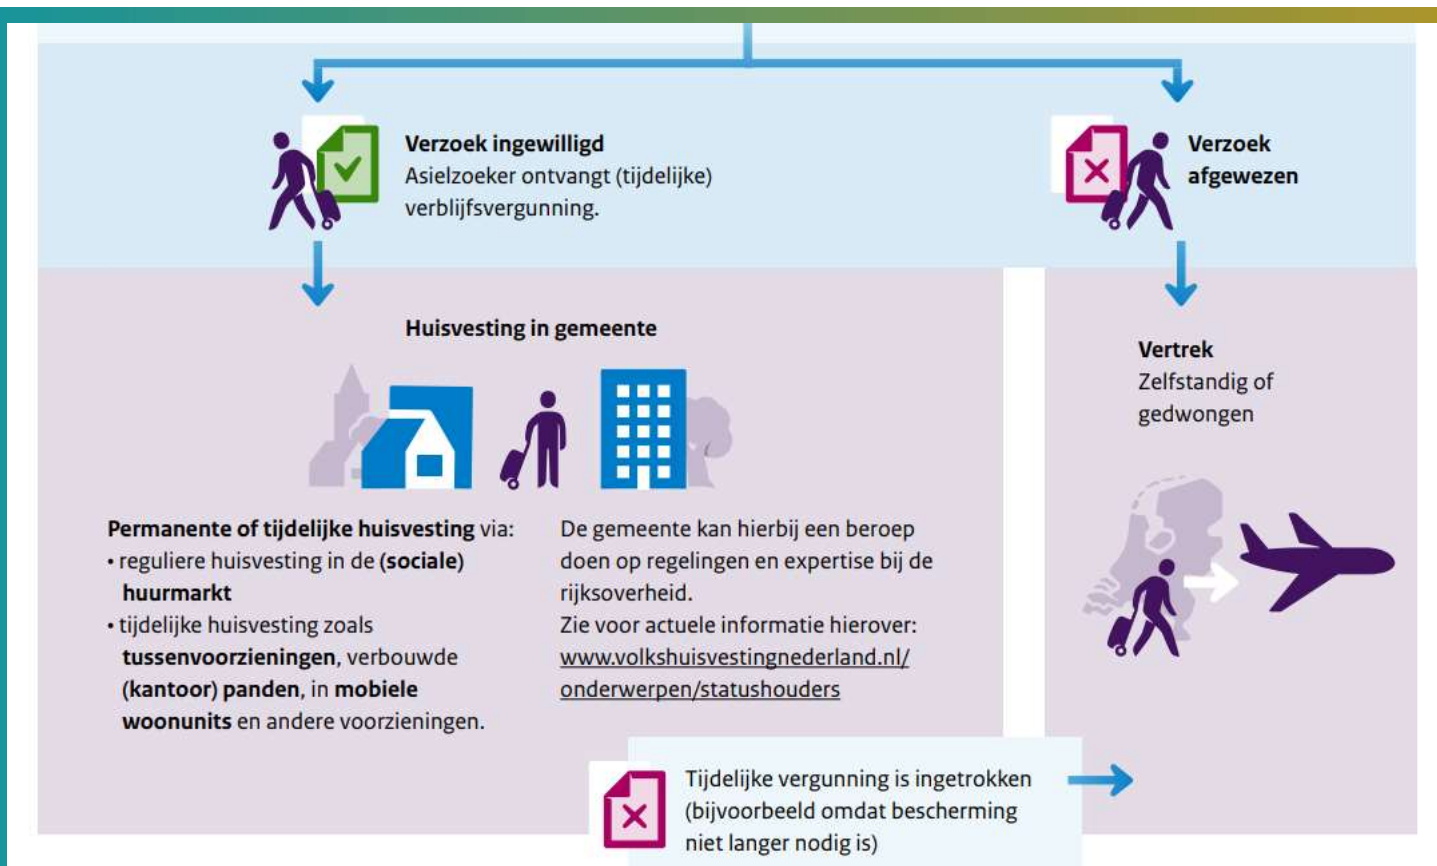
**Verzoek ingewilligd**
Asielzoeker ontvangt (tijdelijke) verblijfsvergunning.

**Verzoek afgewezen**

**Huisvesting in gemeente**

**Permanente of tijdelijke huisvesting** via:
• reguliere huisvesting in de **(sociale) huurmarkt**
• tijdelijke huisvesting zoals **tussenvoorzieningen**, verbouwde **(kantoor) panden**, in **mobiele woonunits** en andere voorzieningen.

De gemeente kan hierbij een beroep doen op regelingen en expertise bij de rijksoverheid.
Zie voor actuele informatie hierover: www.volkshuisvestingnederland.nl/onderwerpen/statushouders

**Vertrek**
Zelfstandig of gedwongen

Tijdelijke vergunning is ingetrokken (bijvoorbeeld omdat bescherming niet langer nodig is)